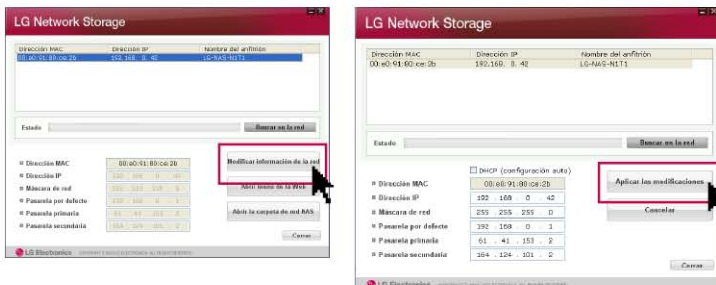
LG Network Storage

| Dirección MAC | Dirección IP | Nombre del anfitrión |
|---|---|---|
| 00:e0:91:80:ce:2b | 192.168. 0. 42 | LG-NAS-N1T1 |

Estado

Buscar en la red

Dirección MAC 00:e0:91:80:ce:2b

Dirección IP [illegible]

Máscara de red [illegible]

Pasarela por defecto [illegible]

Pasarela primaria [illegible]

Pasarela secundaria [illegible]

Modificar información de la red

Abrir menú de la Web

Abrir la carpeta de red NAS

Cerrar

LG Electronics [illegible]

LG Network Storage

| Dirección MAC | Dirección IP | Nombre del anfitrión |
|---|---|---|
| 00:e0:91:80:ce:2b | 192.168. 0. 42 | LG-NAS-N1T1 |

Estado

Buscar en la red

DHCP (configuración auto)

Dirección MAC 00:e0:91:80:ce:2b

Dirección IP 192 . 168 . 0 . 42

Máscara de red 255 . 255 . 255 . 0

Pasarela por defecto 192 . 168 . 0 . 1

Pasarela primaria 61 . 41 . 153 . 2

Pasarela secundaria 164 . 124 . 101 . 2

Aplicar las modificaciones

Cancelar

Cerrar

LG Electronics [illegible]